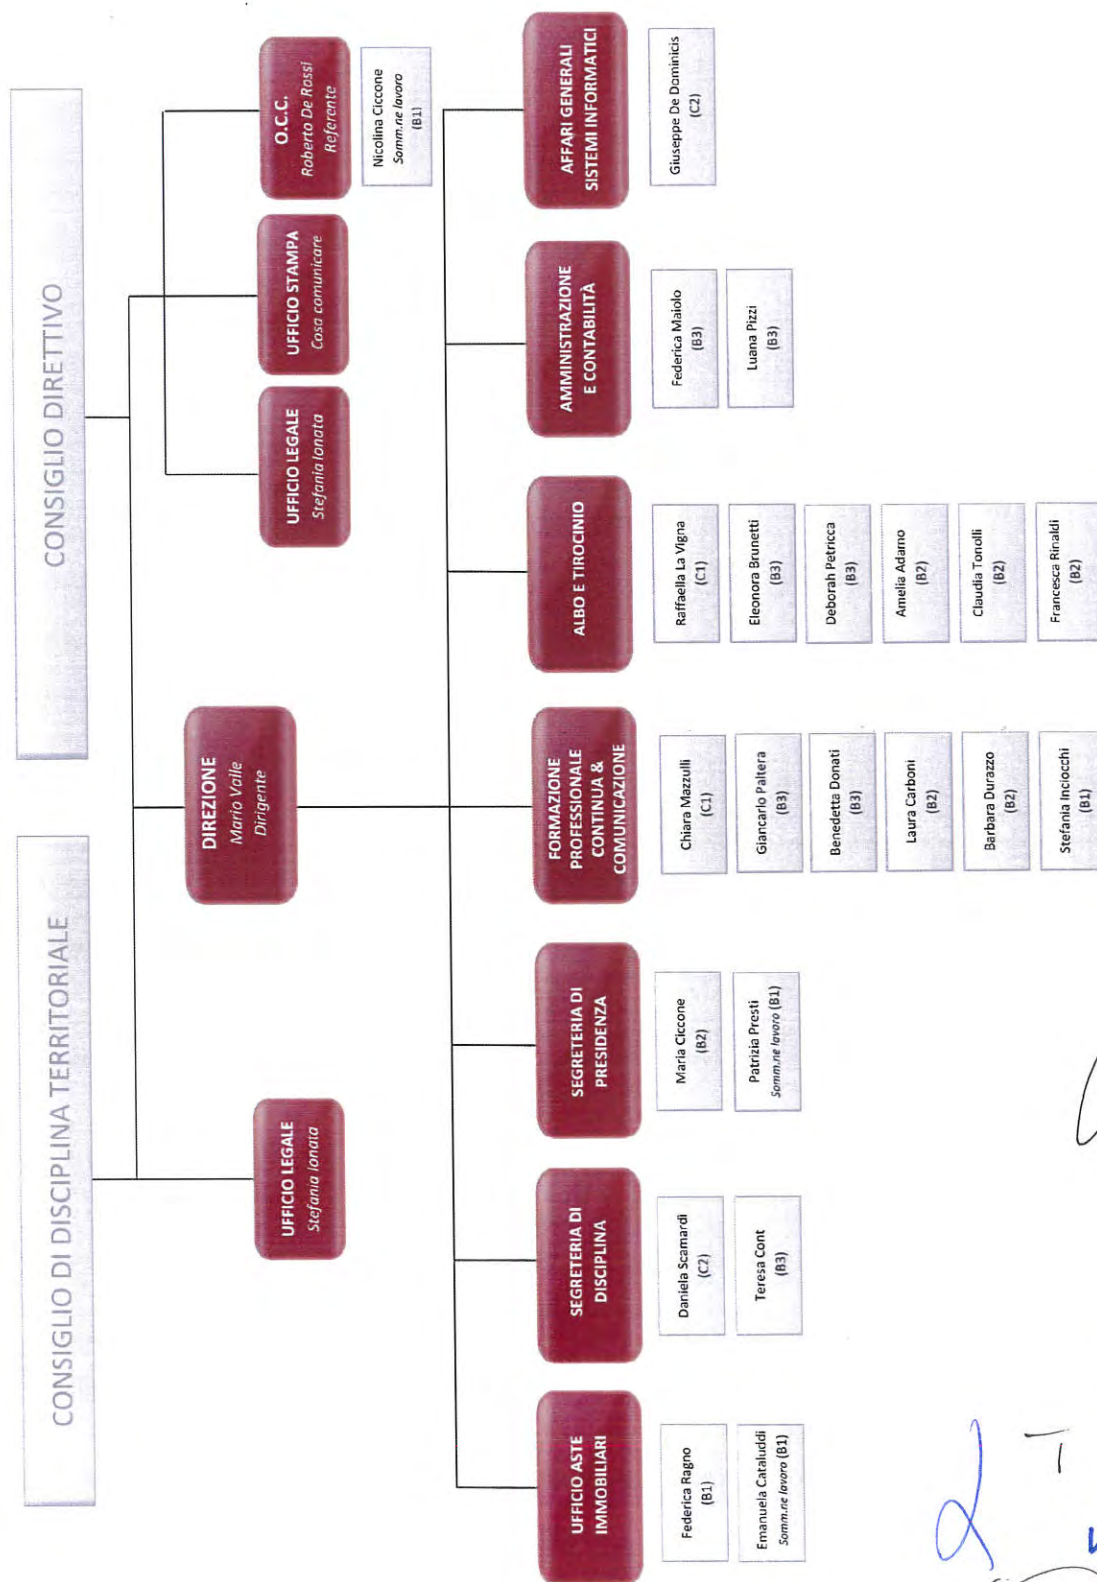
CONSIGLIO DI DISCIPLINA TERRITORIALE

CONSIGLIO DIRETTIVO

UFFICIO LEGALE
Stefania Ionata

DIREZIONE
Mario Valle
Dirigente

UFFICIO LEGALE
Stefania Ionata

UFFICIO STAMPA
Cosa comunicare

O.C.C.
Roberto De Rossi
Referente

Nicolina Ciccone
Somm.ne lavoro
(B1)

UFFICIO ASTE IMMOBILIARI

Federica Ragno
(B1)

Emanuela Cataluddi
Somm.ne lavoro (B1)

SEGRETERIA DI DISCIPLINA

Daniela Scamardi
(C2)

Teresa Cont
(B3)

SEGRETERIA DI PRESIDENZA

Maria Ciccone
(B2)

Patrizia Presti
Somm.ne lavoro (B1)

FORMAZIONE PROFESSIONALE CONTINUA & COMUNICAZIONE

Chiara Mazzulli
(C1)

Giancarlo Paltera
(B3)

Benedetta Donati
(B3)

Laura Carboni
(B2)

Barbara Durazzo
(B2)

Stefania Inciocchi
(B1)

ALBO E TIROCINIO

Raffaella La Vigna
(C1)

Eleonora Brunetti
(B3)

Deborah Petricca
(B3)

Amelia Adamo
(B2)

Claudia Tonolli
(B2)

Francesca Rinaldi
(B2)

AMMINISTRAZIONE E CONTABILITÀ

Federica Maiolo
(B3)

Luana Pizzi
(B3)

AFFARI GENERALI SISTEMI INFORMATICI

Giuseppe De Dominicis
(C2)